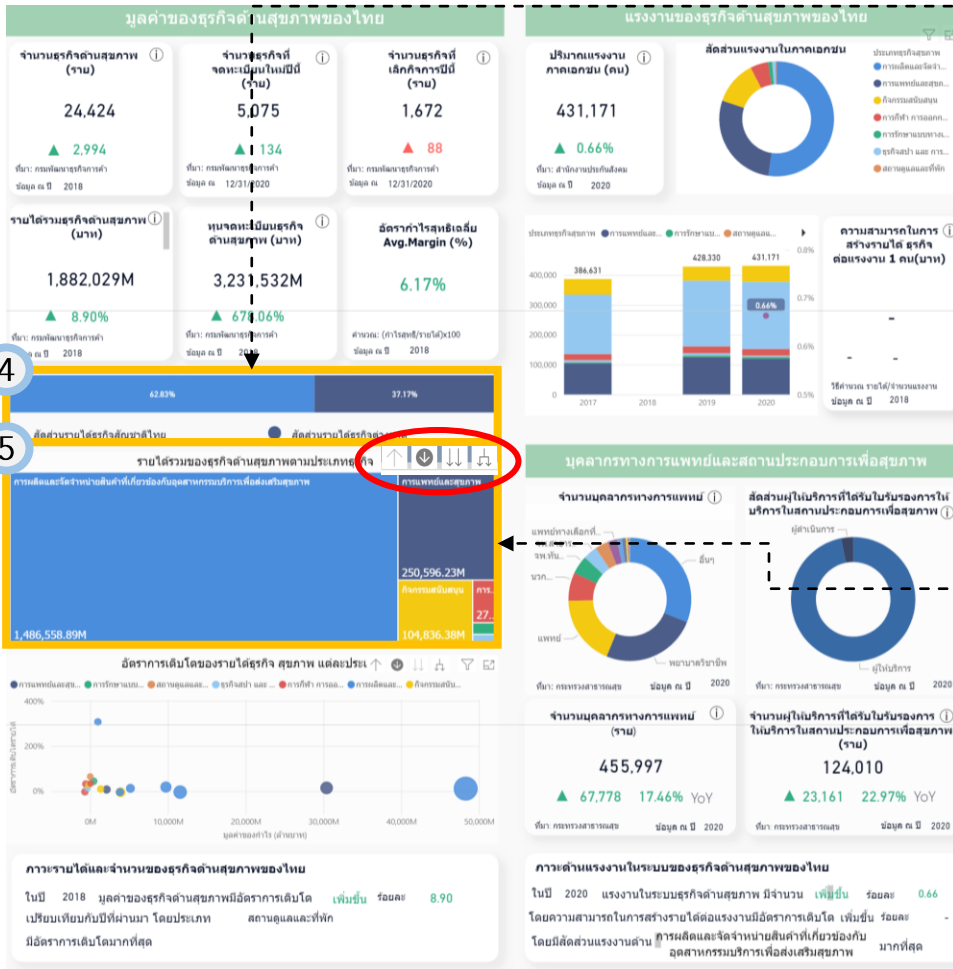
มูลค่าของธุรกิจด้านสุขภาพของไทย

จำนวนธุรกิจด้านสุขภาพ (ราย)
24,424
▲ 2,994
ที่มา: กรมพัฒนาธุรกิจการค้า
ข้อมูล ณ ปี 2018

จำนวนธุรกิจที่จดทะเบียนใหม่ในปีนี้ (ราย)
5,075
▲ 134
ที่มา: กรมพัฒนาธุรกิจการค้า
ข้อมูล ณ 12/31/2020

จำนวนธุรกิจที่เลิกกิจการในปีนี้ (ราย)
1,672
▲ 88
ที่มา: กรมพัฒนาธุรกิจการค้า
ข้อมูล ณ 12/31/2020

รายได้รวมธุรกิจด้านสุขภาพ (บาท)
1,882,029M
▲ 8.90%
ที่มา: กรมพัฒนาธุรกิจการค้า
ข้อมูล ณ ปี 2018

ทุนจดทะเบียนธุรกิจด้านสุขภาพ (บาท)
3,231,532M
▲ 678.06%
ที่มา: กรมพัฒนาธุรกิจการค้า
ข้อมูล ณ ปี 2018

อัตรากำไรสุทธิเฉลี่ย Avg.Margin (%)
6.17%
คำนวณ: (กำไรสุทธิ/รายได้)x100
ข้อมูล ณ ปี 2018

4
62.83%
37.17%
สัดส่วนรายได้ธุรกิจสัญชาติไทย
สัดส่วนรายได้ธุรกิจต่าง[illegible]

5
รายได้รวมของธุรกิจด้านสุขภาพตามประเภทธุรกิจ
การผลิตและจัดจำหน่ายสินค้าที่เกี่ยวข้องกับอุตสาหกรรมบริการเพื่อส่งเสริมสุขภาพ
1,486,558.89M
การแพทย์และสุขภาพ
250,596.23M
กิจกรรมสนับสนุน
104,836.38M
การ...
27.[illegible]

อัตราการเติบโตของรายได้ธุรกิจ สุขภาพ แต่ละประเ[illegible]
● การแพทย์และสุ... ● การรักษาแบบ... ● สถานดูแลและ... ● ธุรกิจสปา และ ... ● การกีฬา การออก... ● การผลิตและจ... ● กิจกรรมสนับ...
400%
200%
0%
อัตราการเติบโตรายได้
0M
10,000M
20,000M
30,000M
40,000M
50,000M
มูลค่าของกำไร (ล้านบาท)

ภาวะรายได้และจำนวนของธุรกิจด้านสุขภาพของไทย
ในปี 2018 มูลค่าของธุรกิจด้านสุขภาพมีอัตราการเติบโต เพิ่มขึ้น ร้อยละ 8.90
เปรียบเทียบกับปีที่ผ่านมา โดยประเภท สถานดูแลและที่พัก
มีอัตราการเติบโตมากที่สุด

แรงงานของธุรกิจด้านสุขภาพของไทย

ปริมาณแรงงานภาคเอกชน (คน)
431,171
▲ 0.66%
ที่มา: สำนักงานประกันสังคม
ข้อมูล ณ ปี 2020

สัดส่วนแรงงานในภาคเอกชน
ประเภทธุรกิจสุขภาพ
● การผลิตและจัดจำ...
● การแพทย์และสุข...
● กิจกรรมสนับสนุน
● การกีฬา การออก...
● การรักษาแบบทาง...
● ธุรกิจสปา และ การ...
● สถานดูแลและที่พัก

ประเภทธุรกิจสุขภาพ ● การแพทย์และ... ● การรักษาแบ... ● สถานดูแลแ...
400,000
300,000
200,000
100,000
0
386,631
428,330
431,171
0.66%
0.6%
0.5%
2017
2018
2019
2020

ความสามารถในการสร้างรายได้ ธุรกิจต่อแรงงาน 1 คน(บาท)
-
-
-
วิธีคำนวณ รายได้/จำนวนแรงงาน
ข้อมูล ณ ปี 2018

บุคลากรทางการแพทย์และสถานประกอบการเพื่อสุขภาพ

จำนวนบุคลากรทางการแพทย์
แพทย์ทางเลือกที่...
จพ.ทัน...
นวก...
แพทย์
อื่นๆ
พยาบาลวิชาชีพ
ที่มา: กระทรวงสาธารณสุข
ข้อมูล ณ ปี 2020

สัดส่วนผู้ให้บริการที่ได้รับใบรับรองการให้บริการในสถานประกอบการเพื่อสุขภาพ
ผู้ดำเนินการ
ผู้ให้บริการ
ที่มา: กระทรวงสาธารณสุข
ข้อมูล ณ ปี 2020

จำนวนบุคลากรทางการแพทย์ (ราย)
455,997
▲ 67,778 17.46% YoY
ที่มา: กระทรวงสาธารณสุข
ข้อมูล ณ ปี 2020

จำนวนผู้ให้บริการที่ได้รับใบรับรองการให้บริการในสถานประกอบการเพื่อสุขภาพ (ราย)
124,010
▲ 23,161 22.97% YoY
ที่มา: กระทรวงสาธารณสุข
ข้อมูล ณ ปี 2020

ภาวะด้านแรงงานในระบบของธุรกิจด้านสุขภาพของไทย
ในปี 2020 แรงงานในระบบธุรกิจด้านสุขภาพ มีจำนวน เพิ่มขึ้น ร้อยละ 0.66
โดยความสามารถในการสร้างรายได้ต่อแรงงานมีอัตราการเติบโต เพิ่มขึ้น ร้อยละ -
โดยมีสัดส่วนแรงงานด้าน การผลิตและจัดจำหน่ายสินค้าที่เกี่ยวข้องกับอุตสาหกรรมบริการเพื่อส่งเสริมสุขภาพ มากที่สุด